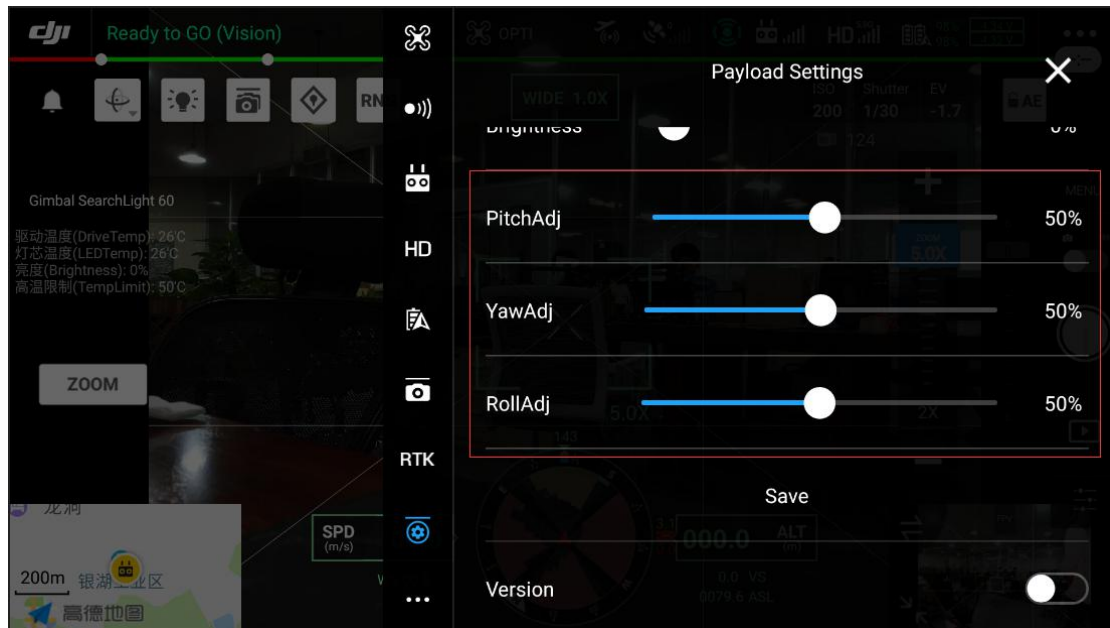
dji Ready to GO (Vision)

RN

Gimbal SearchLight 60

驱动温度(DriveTemp): 26'C
灯芯温度(LEDTemp): 26'C
亮度(Brightness): 0%
高温限制(TempLimit): 50'C

ZOOM

龙洞

200m 银湖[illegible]业区

高德地图

SPD (m/s)

HD

RTK

...

OPTI

HD

WIDE 1.0X

ISO 200 Shutter 1/30 EV -1.7

124

AE

MENU

ZOOM 5.0X

5.0X

2X

148

000.0

ALT (m)

0.0 VS

0079.6 ASL

Payload Settings

Brightness 0%

PitchAdj 50%

YawAdj 50%

RollAdj 50%

Save

Version